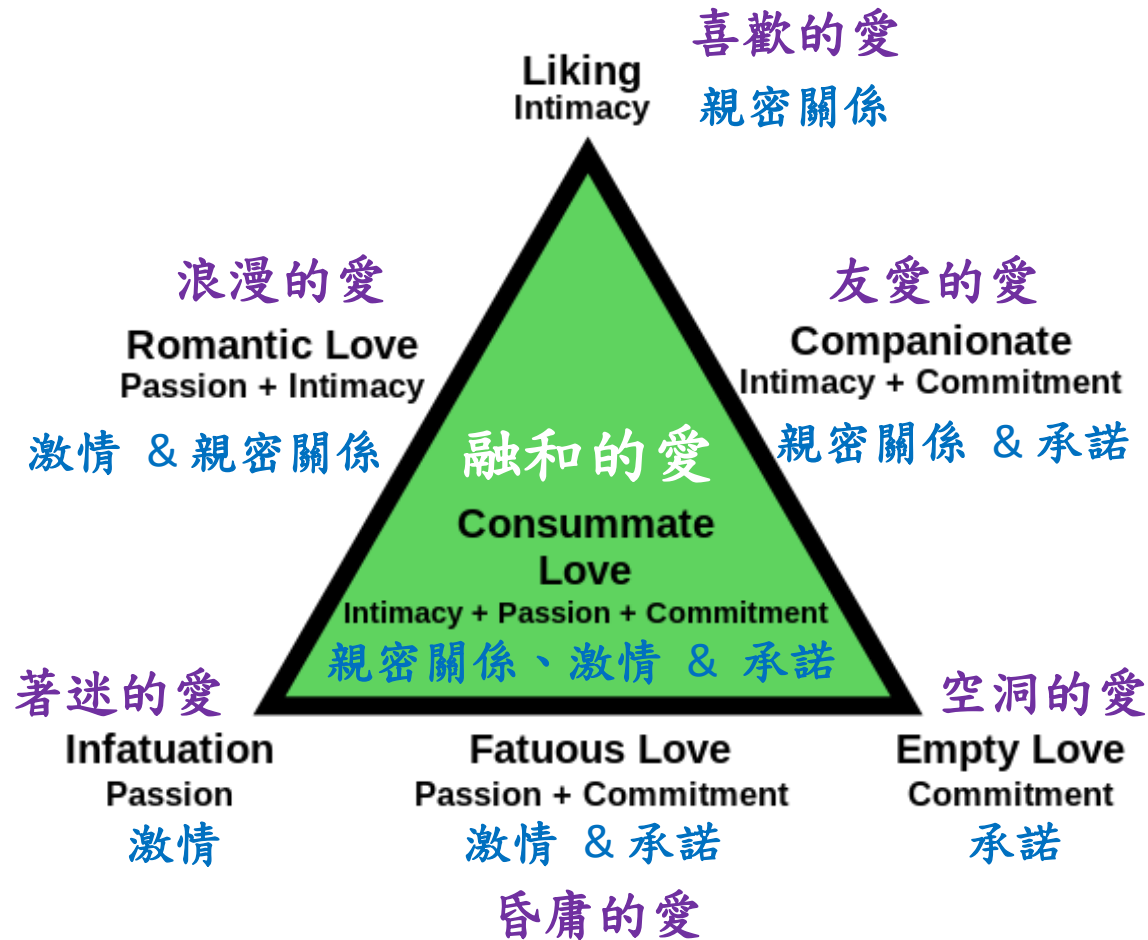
喜歡的愛
Liking
Intimacy
親密關係

浪漫的愛
Romantic Love
Passion + Intimacy
激情 &親密關係

友愛的愛
Companionate
Intimacy + Commitment
親密關係 &承諾

融和的愛
Consummate Love
Intimacy + Passion + Commitment
親密關係、激情 & 承諾

著迷的愛
Infatuation
Passion
激情

Fatuous Love
Passion + Commitment
激情 &承諾
昏庸的愛

空洞的愛
Empty Love
Commitment
承諾